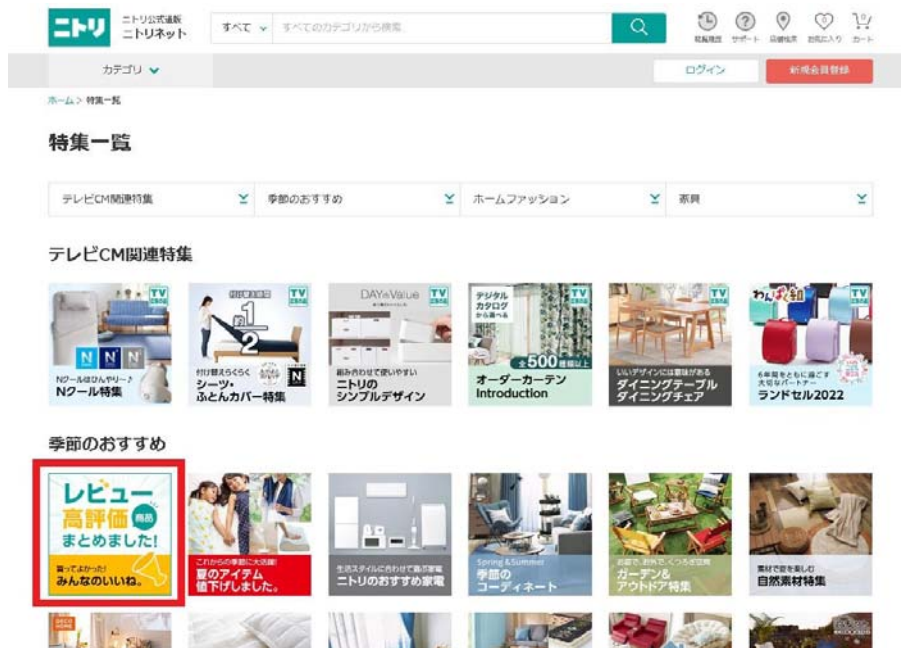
ニトリ ニトリ公式通販 ニトリネット

すべて すべてのカテゴリから検索

閲覧履歴 サポート 店舗検索 お気に入り カート

カテゴリ

ログイン 新規会員登録

ホーム > 特集一覧

特集一覧

テレビCM関連特集 季節のおすすめ ホームファッション 家具

テレビCM関連特集

TV Nクールはひんやり～♪ Nクール特集

TV 付け替えらくらく シーツ・ふとんカバー特集

DAY Value TV 組み合わせて使いやすい ニトリのシンプルデザイン

デジタルカタログ TV 500種類以上 オーダーカーテン Introduction

TV いいデザインには意味がある ダイニングテーブル ダイニングチェア

わんぱく組 TV 6年間をともに過ごす大切なパートナー ランドセル2022

季節のおすすめ

レビュー 高評価 商品 まとめました! 買ってよかった! みんなのいいね。

これからの季節に大活躍! 夏のアイテム値下げしました。

生活スタイルに合わせて選ぶ家電 ニトリのおすすめ家電

Spring & Summer 季節のコーディネート

お庭で、お外で、くつろぎ空間 ガーデン& アウトドア特集

素材で夏を楽しむ 自然素材特集